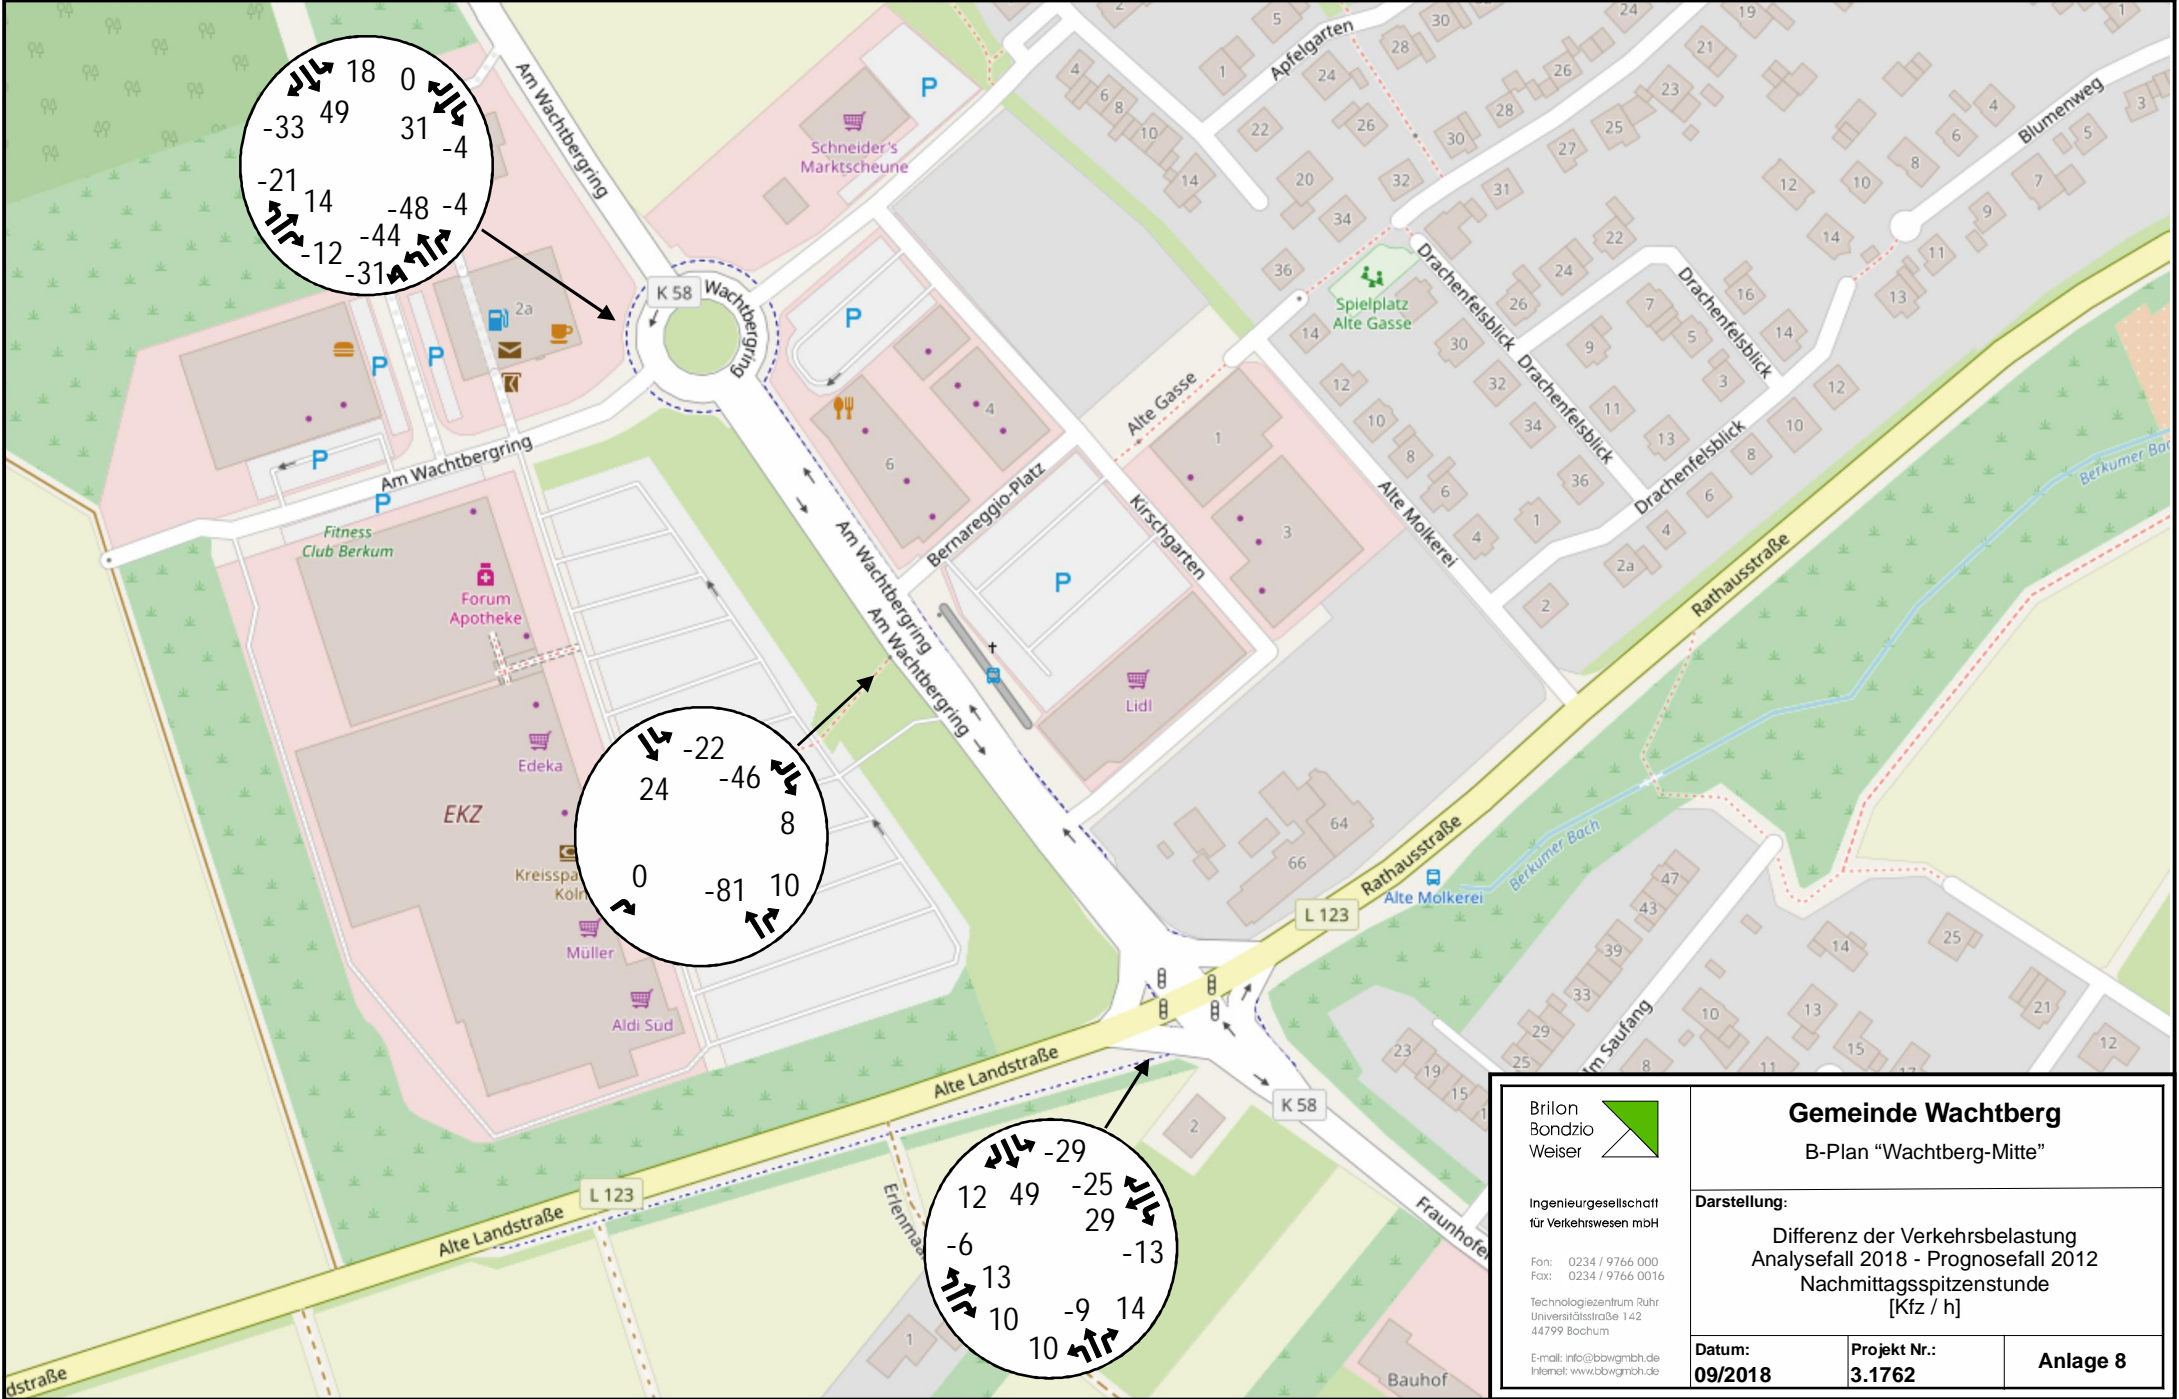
18
0
49
-33
31
-4
-21
14
-48
-4
-44
-12
-31

-22
24
-46
8
0
-81
10

-29
12
49
-25
29
-6
-13
13
-9
14
10
10

Am Wachtbergring
Schneider's Marktscheune
P
K 58
Wachtbergring
Am Wachtbergring
2a
Fitness Club Berkum
Forum Apotheke
Edeka
EKZ
Kreisspa Koln
Müller
Aldi Süd
Am Wachtbergring
Am Wachtbergring
Bernareggio-Platz
Kirschgarten
Lidl
Alte Gasse
Apfelgarten
Spielplatz Alte Gasse
Drachenfelsblick
Drachenfelsblick
Drachenfelsblick
Drachenfelsblick
Alte Molkerei
Blumenweg
Rathausstraße
Rathausstraße
Berkumer Bach
Berkumer Bach
Alte Molkerei
L 123
Alte Landstraße
Alte Landstraße
L 123
K 58
Erlenma
Fraunhofe
Im Saufang
Bauhof
dstraße

Brilon
Bondzio
Weiser
Ingenieurgesellschaft für Verkehrswesen mbH
Fon: 0234 / 9766 000
Fax: 0234 / 9766 0016
Technologiezentrum Ruhr
Universitätsstraße 142
44799 Bochum
E-mail: info@bbwgmbh.de
Internet: www.bbwgmbh.de

Gemeinde Wachtberg
B-Plan "Wachtberg-Mitte"
Darstellung:
Differenz der Verkehrsbelastung
Analysefall 2018 - Prognosefall 2012
Nachmittagsspitzenstunde
[Kfz / h]
Datum:
09/2018
Projekt Nr.:
3.1762
Anlage 8